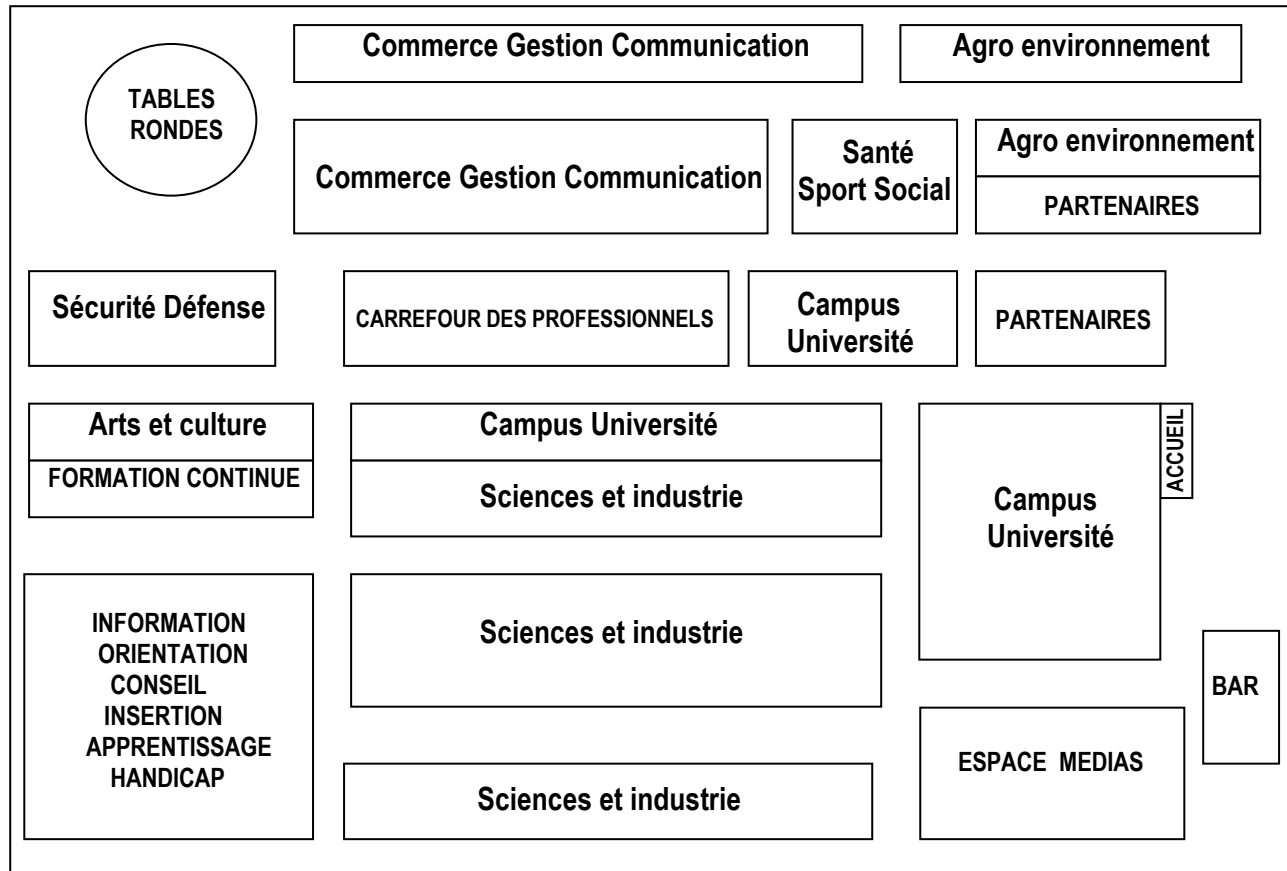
TABLES RONDES

Commerce Gestion Communication

Agro environnement

Commerce Gestion Communication

Santé Sport Social

Agro environnement

PARTENAIRES

Sécurité Défense

CARREFOUR DES PROFESSIONNELS

Campus Université

PARTENAIRES

Arts et culture

FORMATION CONTINUE

Campus Université

Sciences et industrie

ACCUEIL

Campus Université

INFORMATION
ORIENTATION
CONSEIL
INSERTION
APPRENTISSAGE
HANDICAP

Sciences et industrie

BAR

ESPACE MEDIAS

Sciences et industrie